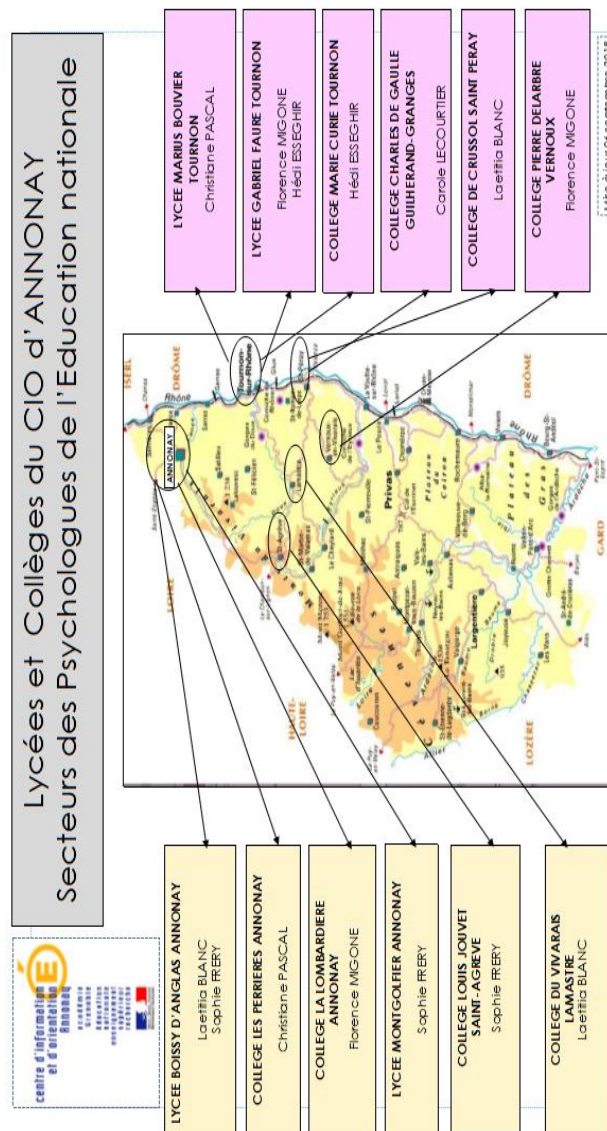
Lycées et Collèges du CIO d'ANNONAY
Secteurs des Psychologues de l'Education nationale

centre d'information et d'orientation Annonay
académie Grenoble

LYCEE MARIUS BOUVIER TOURNON
Christiane PASCAL

LYCEE GABRIEL FAURE TOURNON
Florence MIGONE
Hédi ESSEGHIR

COLLEGE MARIE CURIE TOURNON
Hédi ESSEGHIR

COLLEGE CHARLES DE GAULLE GUILHERAND-GRANGES
Carole LECOURTIER

COLLEGE DE CRUSSOL SAINT PERAY
Laetitia BLANC

COLLEGE PIERRE DELARBRE VERNOUX
Florence MIGONE

LYCEE BOISSY D'ANGLAS ANNONAY
Laetitia BLANC
Sophie FRERY

COLLEGE LES PERRIERES ANNONAY
Christiane PASCAL

COLLEGE LA LOMBARDIERE ANNONAY
Florence MIGONE

LYCEE MONTGOLFIER ANNONAY
Sophie FRERY

COLLEGE LOUIS JOUVET SAINT-AGREVE
Sophie FRERY

COLLEGE DU VIVARAIS LAMASTRE
Laetitia BLANC

ISERE
DRÔME
LOIRE
HAUTE-LOIRE
LOZÈRE
GARD
ANNONAY
Privas
Rhône
Largentière
Tournon-sur-Rhône

Mis à jour 26 septembre 2018